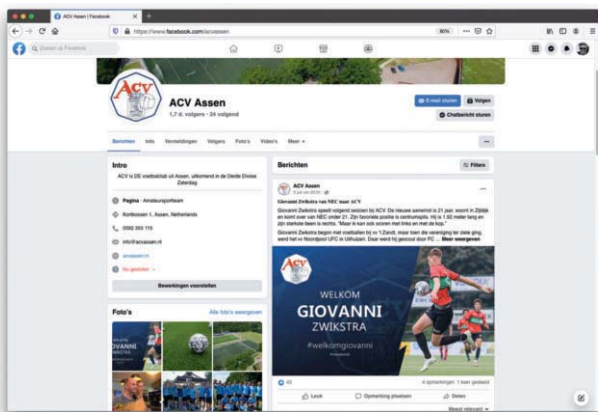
ACV Assen | Facebook

https://www.facebook.com/acvassen

80%

Zoeken op Facebook

ACV

ACV Assen

1,7 d. volgers • 24 volgend

E-mail sturen

Volgen

Chatbericht sturen

Berichten

Info

Vermeldingen

Volgers

Foto's

Video's

Meer

Intro

ACV is DE voetbalclub uit Assen, uitkomend in de Derde Divisie Zaterdag

Pagina · Amateursportteam

Kortlessen 1, Assen, Netherlands

0592 355 715

info@acvassen.nl

acvassen.nl

Nu gesloten

Bewerkingen voorstellen

Foto's

Alle foto's weergeven

Berichten

Filters

ACV Assen

Giovanni Zwikstra van NEC naar ACV

Giovanni Zwikstra speelt volgend seizoen bij ACV. De nieuwe aanwinst is 21 jaar, woont in Zeijen en komt over van NEC onder 21. Zijn favoriete positie is centrumspits. Hij is 1.92 meter lang en zijn sterkste been is rechts. "Maar ik kan ook scoren met links en met de kop."

Giovanni Zwikstra begon met voetballen bij vv 't Zandt, maar toen de vereniging ter ziele ging, werd het vv Noordpool UFC in Usquert. Daar werd hij gescout door FC ... Meer weergeven

ACV

WELKOM

GIOVANNI

ZWIKSTRA

#welkomgiovanni

45

4 opmerkingen 1 keer gedeeld

Leuk

Opmerking plaatsen

Delen

Meest relevant